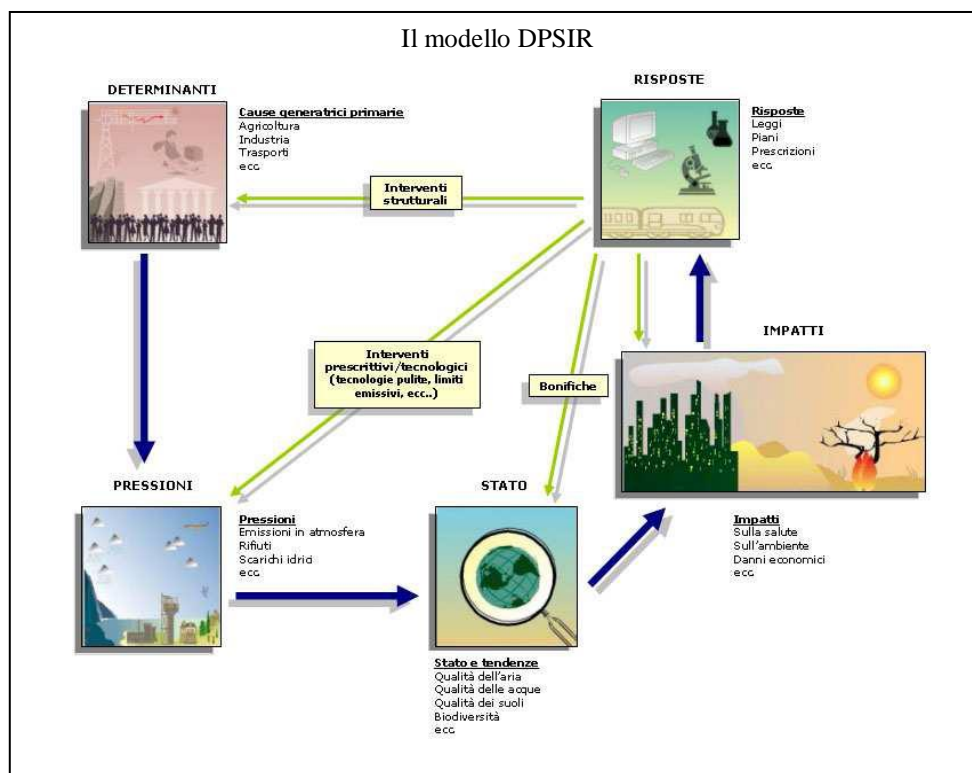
Il modello DPSIR

DETERMINANTI

Cause generatrici primarie
Agricoltura
Industria
Trasporti
ecc

RISPOSTE

Risposte
Leggi
Piani
Prescrizioni
ecc

Interventi strutturali

Interventi prescrittivi/tecnologici (tecnologie pulite, limiti emissivi, ecc..)

Bonifiche

IMPATTI

PRESSIONI

Pressioni
Emissioni in atmosfera
Rifiuti
Scarichi idrici
ecc

STATO

Stato e tendenze
Qualità dell'aria
Qualità delle acque
Qualità dei suoli
Biodiversità
ecc

Impatti
Sulla salute
Sull'ambiente
Danni economici
ecc